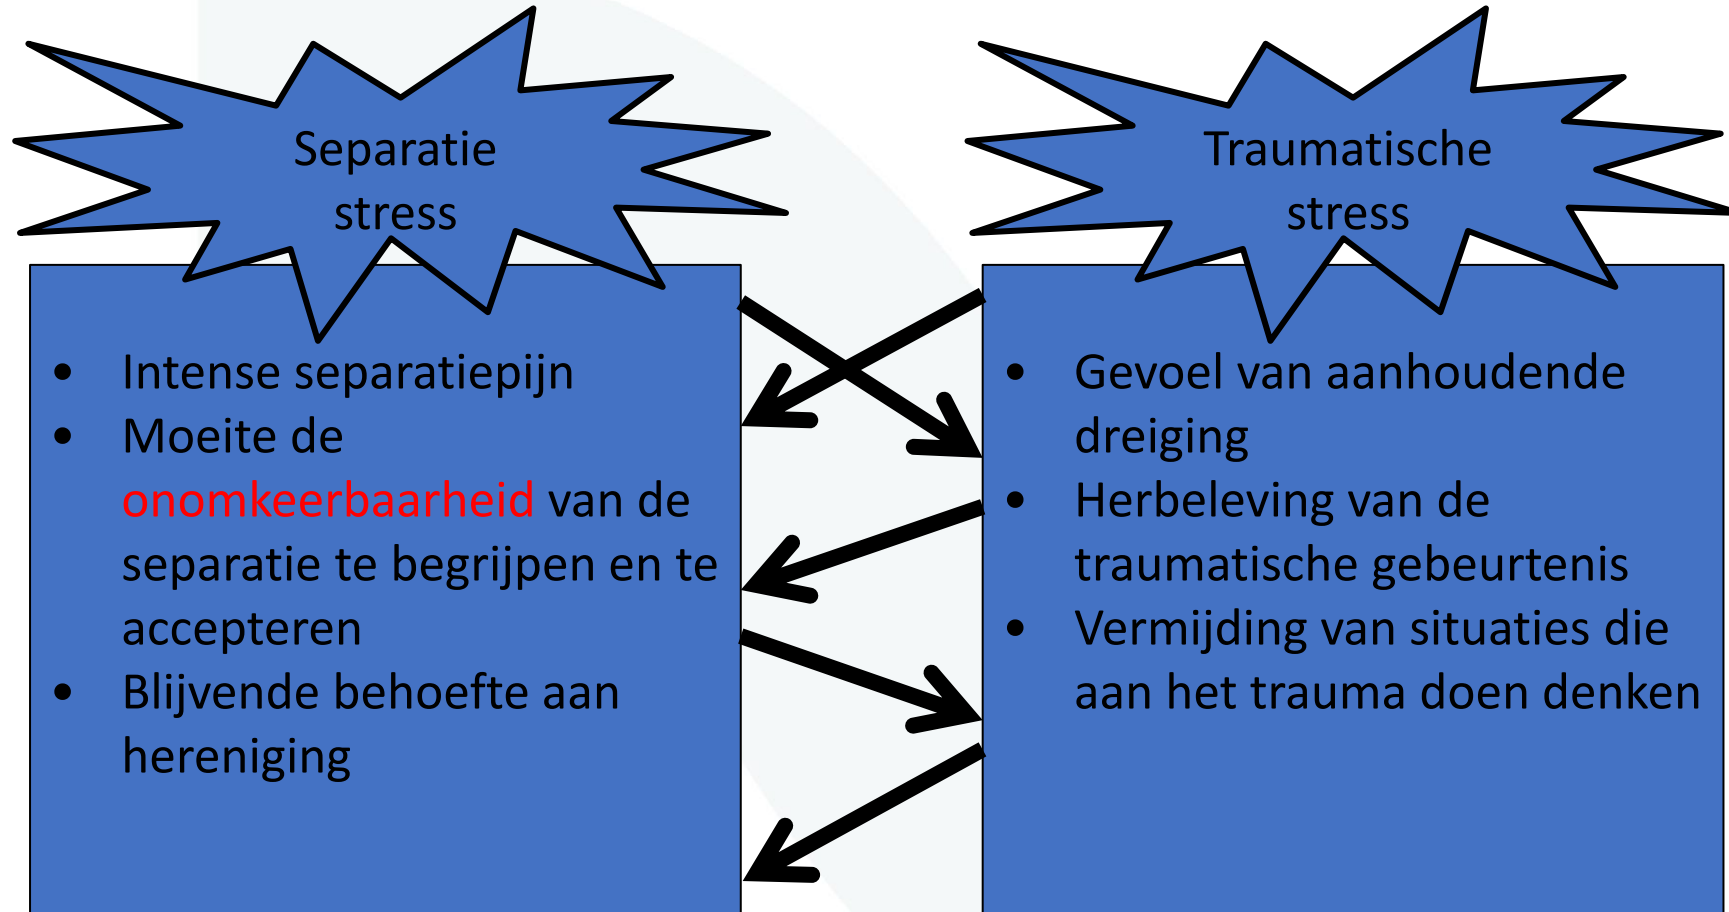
Separatie stress

- Intense separatiepijn
- Moeite de onomkeerbaarheid van de separatie te begrijpen en te accepteren
- Blijvende behoefte aan hereniging

Traumatische stress

- Gevoel van aanhoudende dreiging
- Herbeleving van de traumatische gebeurtenis
- Vermijding van situaties die aan het trauma doen denken